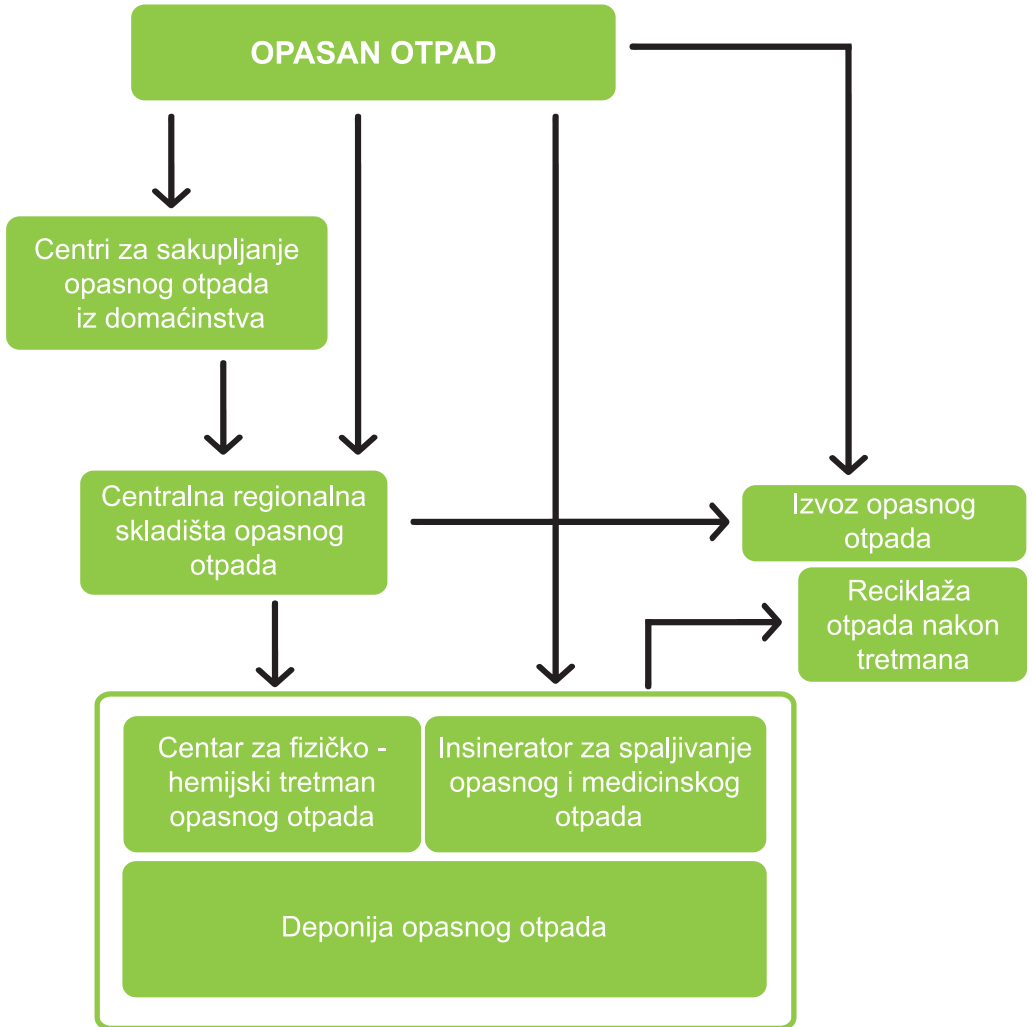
OPASAN OTPAD

Centri za sakupljanje opasnog otpada iz domaćinstva

Centralna regionalna skladišta opasnog otpada

Izvoz opasnog otpada

Reciklaža otpada nakon tretmana

Centar za fizičko - hemijski tretman opasnog otpada

Insinerator za spaljivanje opasnog i medicinskog otpada

Deponija opasnog otpada